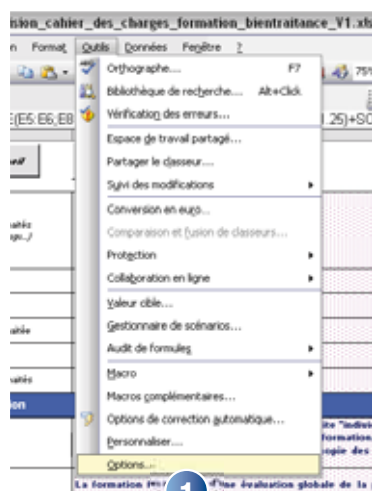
ision_cahier_des_charges_formation_bientraitance_V1.xls

n Format Outils Données Fenêtre ?

E(E5:E6,E8

1.25)+SO

Orthographe... F7
Bibliothèque de recherche... Alt+Click
Vérification des erreurs...
Espace de travail partagé...
Partager le classeur...
Suivi des modifications
Conversion en euro...
Comparaison et fusion de classeurs...
Protection
Collaboration en ligne
Valeur cible...
Gestionnaire de scénarios...
Audit de formules
Macro
Macros complémentaires...
Options de correction automatique...
Personnaliser...
Options...

1

La formation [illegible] d'une évaluation globale de la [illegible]

ion

ité "indivi
formation
copie des